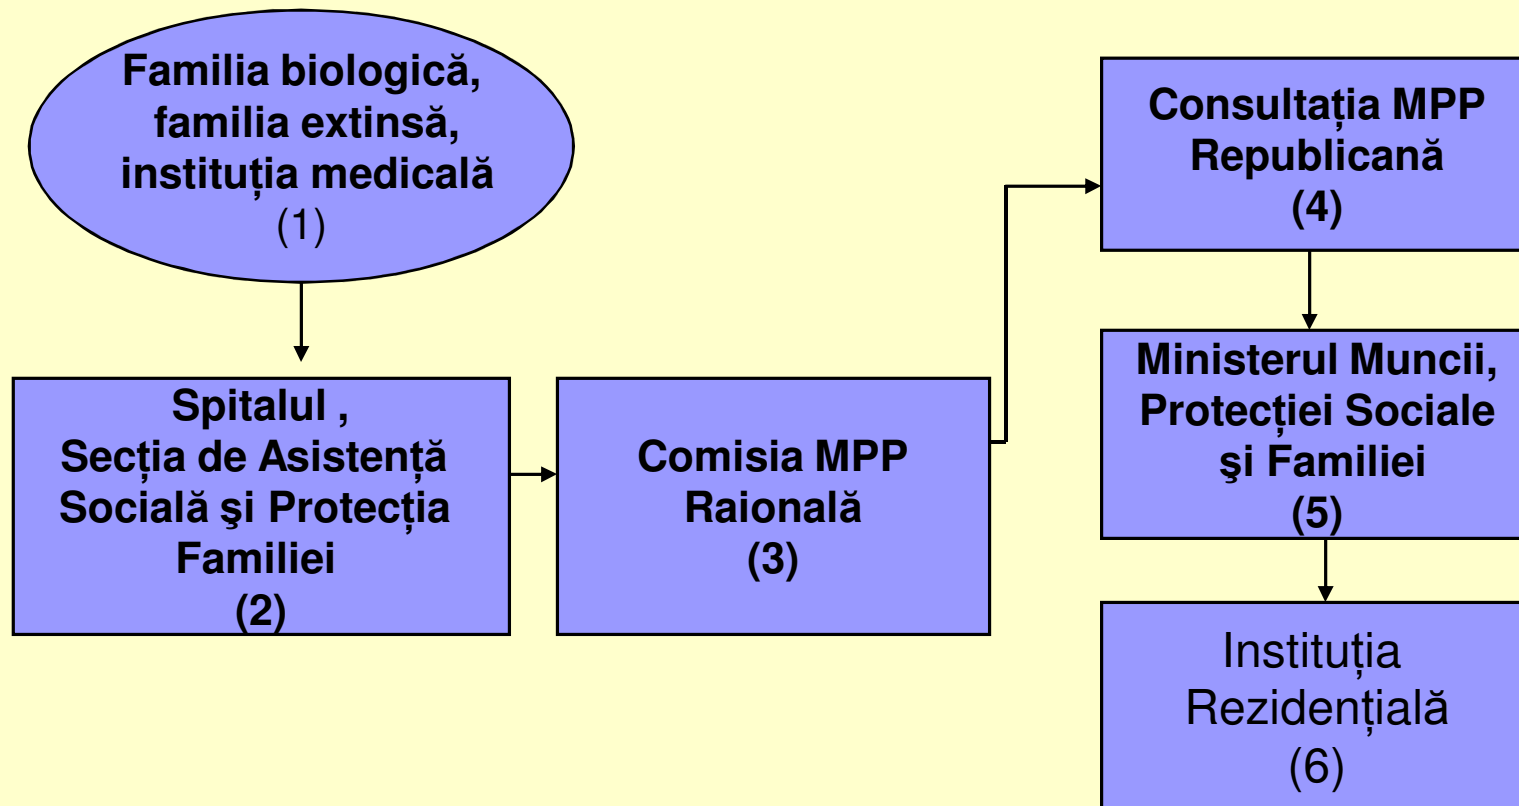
Familia biologică, familia extinsă, instituția medicală
(1)

Spitalul , Secția de Asistență Socială şi Protecția Familiei
(2)

Comisia MPP Raională
(3)

Consultația MPP Republicană
(4)

Ministerul Muncii, Protecției Sociale şi Familiei
(5)

Instituția Rezidențială
(6)